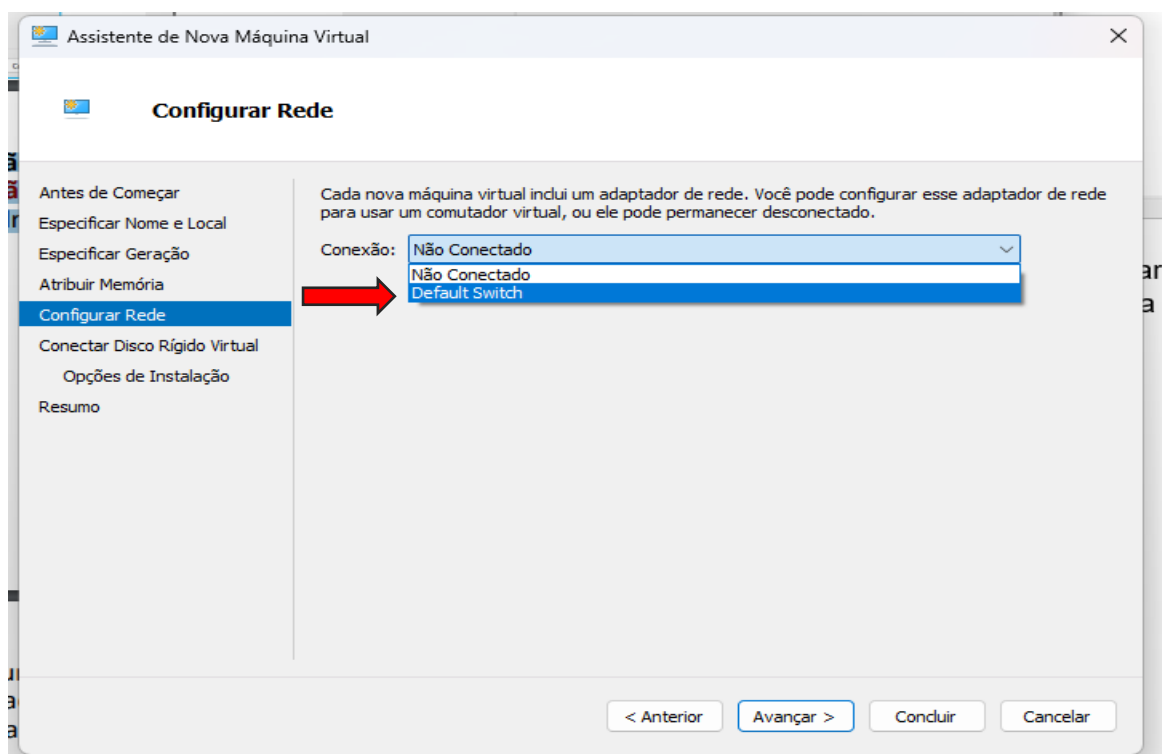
Assistente de Nova Máquina Virtual

Configurar Rede

Antes de Começar
Especificar Nome e Local
Especificar Geração
Atribuir Memória
Configurar Rede
Conectar Disco Rígido Virtual
Opções de Instalação
Resumo

Cada nova máquina virtual inclui um adaptador de rede. Você pode configurar esse adaptador de rede para usar um comutador virtual, ou ele pode permanecer desconectado.

Conexão: Não Conectado

Não Conectado
Default Switch

< Anterior
Avançar >
Concluir
Cancelar